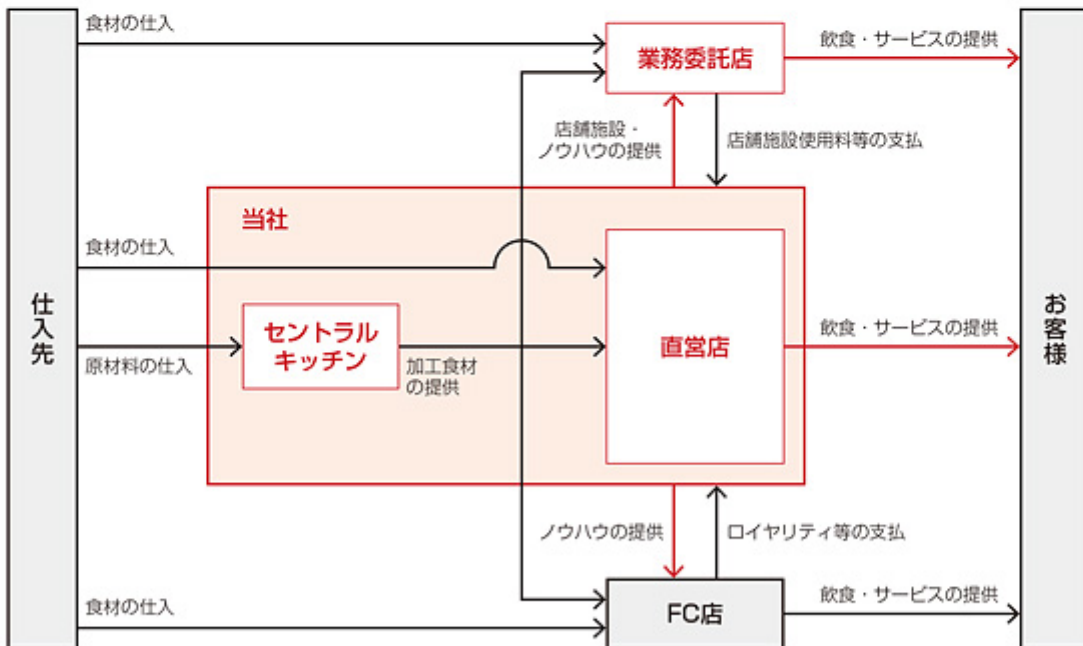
仕入先

食材の仕入

業務委託店

飲食・サービスの提供

店舗施設・ノウハウの提供

店舗施設使用料等の支払

当社

食材の仕入

原材料の仕入

セントラルキッチン

加工食材の提供

直営店

飲食・サービスの提供

ノウハウの提供

ロイヤリティ等の支払

食材の仕入

FC店

飲食・サービスの提供

お客様